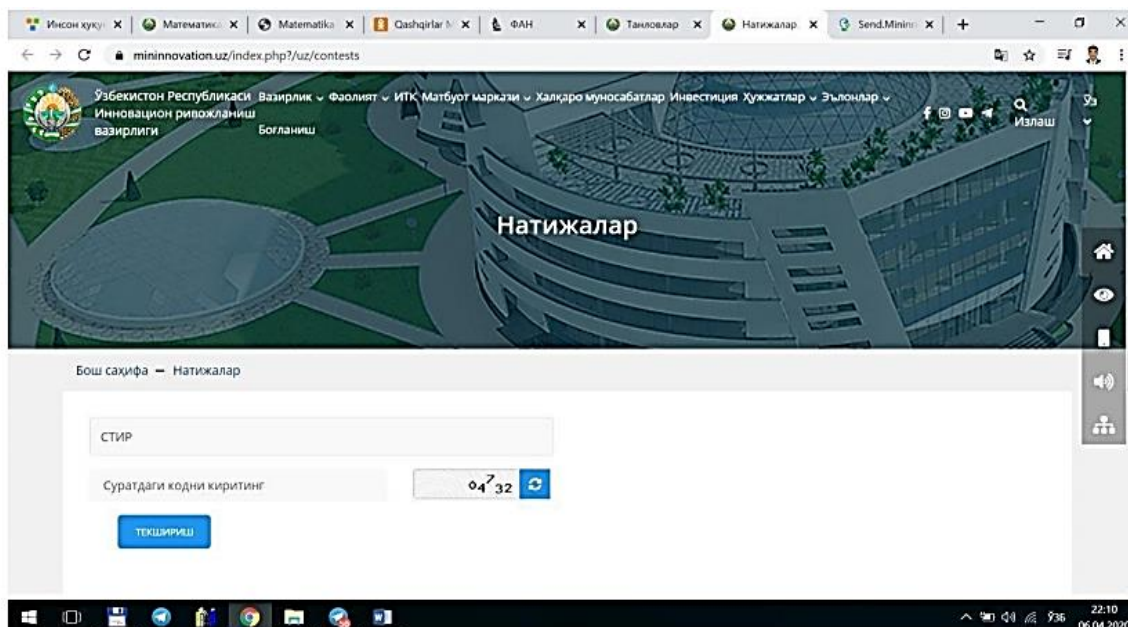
Инсон кукуқ × Математика × Matematika × Qashqirlar × ФАН × Танловлар × Натижалар × Send.Minin × +

mininnovation.uz/index.php?/uz/contests

Ўзбекистон Республикаси Инновацион ривожланиш вазирлиги Вазирлик Фаолият ИТК Матбуот маркази Халқаро муносабатлар Инвестиция Ҳужжатлар Эълонлар Боғланиш Излаш Ўз

Натижалар

Бош саҳифа — Натижалар

СТИР

Суратдаги кодни киритинг

04732

ТЕКШИРИШ

ЎЗБ 22:10 06.04.2020